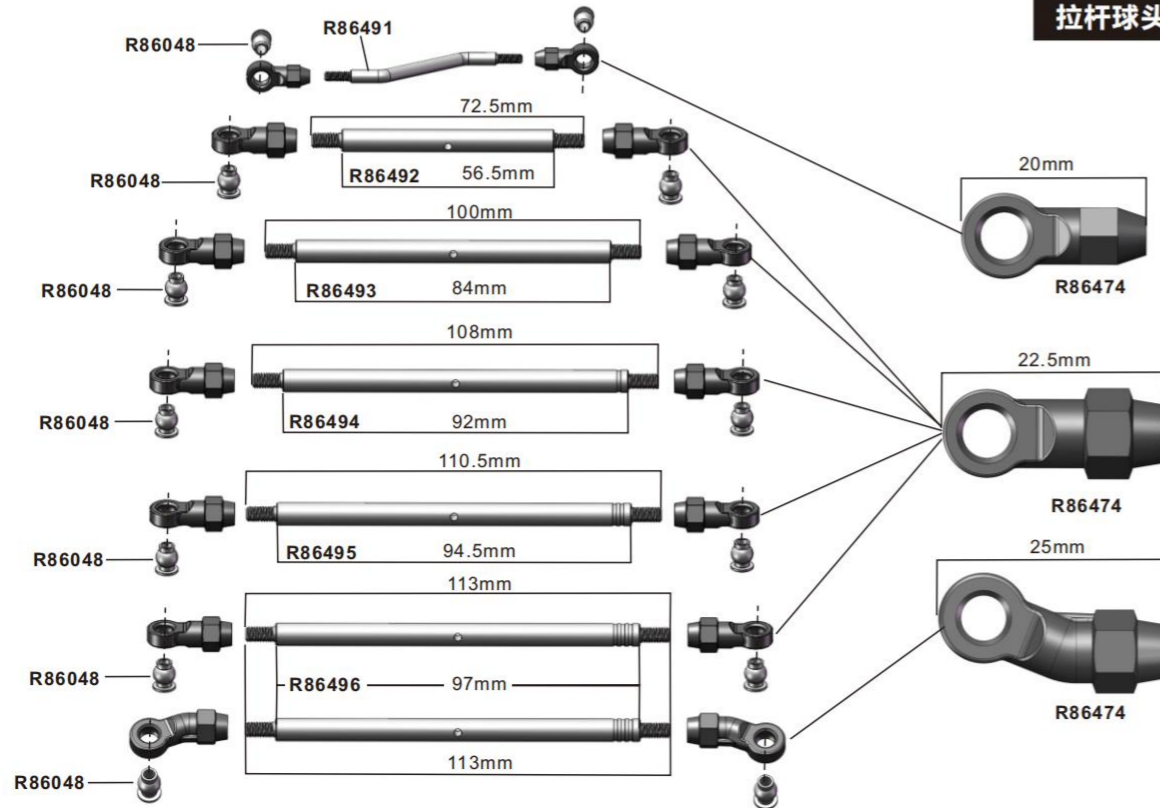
拉杆球头

R86048
R86491
72.5mm
R86048
R86492
56.5mm
100mm
R86048
R86493
84mm
108mm
R86048
R86494
92mm
110.5mm
R86048
R86495
94.5mm
113mm
R86048
R86496
97mm
113mm
R86048

20mm
R86474
22.5mm
R86474
25mm
R86474